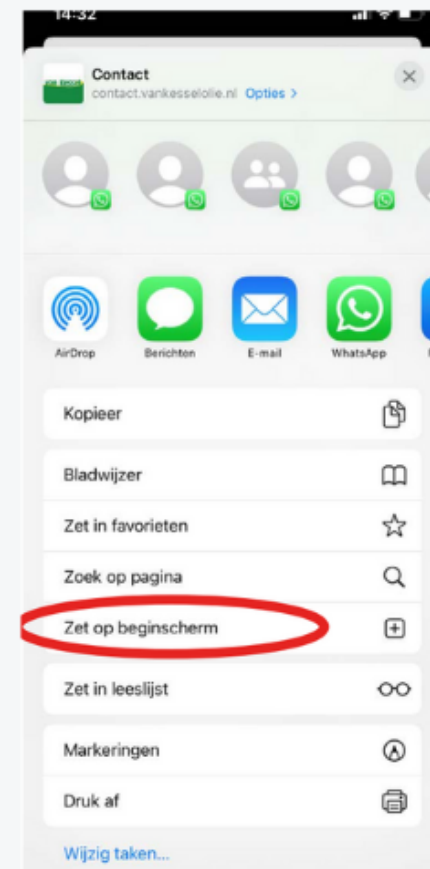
14:32

Contact
contact.vankesselolie.nl Opties >

AirDrop
Berichten
E-mail
WhatsApp

Kopieer

Bladwijzer

Zet in favorieten

Zoek op pagina

Zet op beginscherm

Zet in leeslijst

Markeringen

Druk af

Wijzig taken...